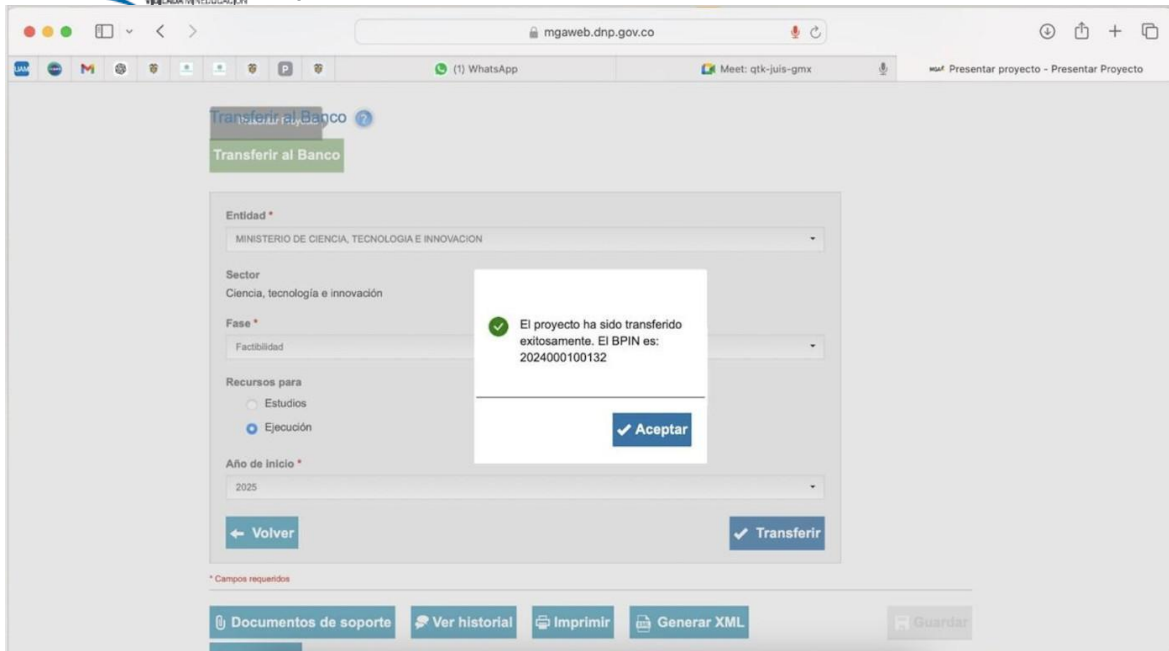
mgaweb.dnp.gov.co

(1) WhatsApp

Meet: qtk-juis-gmx

Presentar proyecto - Presentar Proyecto

Transferir al Banco

Transferir al Banco

Entidad *

MINISTERIO DE CIENCIA, TECNOLOGIA E INNOVACION

Sector

Ciencia, tecnología e innovación

Fase *

Factibilidad

Recursos para

Estudios

Ejecución

Año de inicio *

2025

← Volver

✓ Transferir

* Campos requeridos

El proyecto ha sido transferido exitosamente. El BPIN es: 2024000100132

✓ Aceptar

Documentos de soporte

Ver historial

Imprimir

Generar XML

Guardar